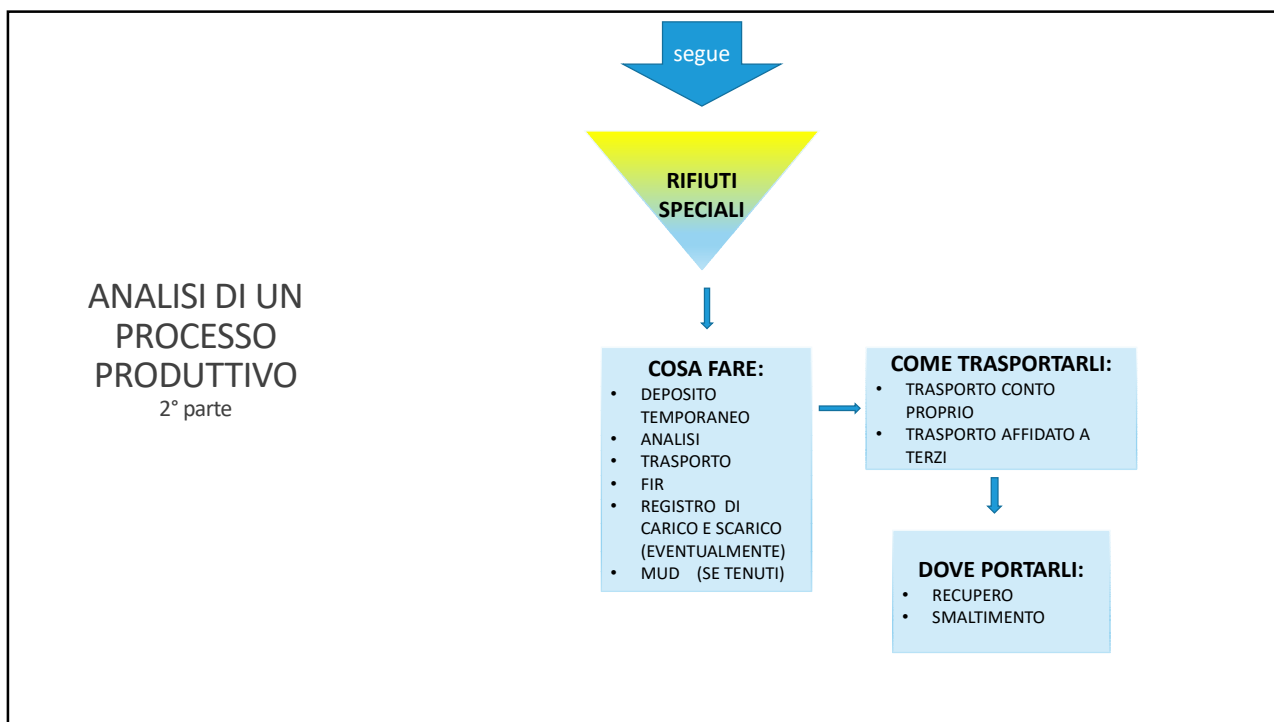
segue

RIFIUTI SPECIALI

ANALISI DI UN PROCESSO PRODUTTIVO
2° parte

COSA FARE:
• DEPOSITO TEMPORANEO
• ANALISI
• TRASPORTO
• FIR
• REGISTRO DI CARICO E SCARICO (EVENTUALMENTE)
• MUD (SE TENUTI)

COME TRASPORTARLI:
• TRASPORTO CONTO PROPRIO
• TRASPORTO AFFIDATO A TERZI

DOVE PORTARLI:
• RECUPERO
• SMALTIMENTO